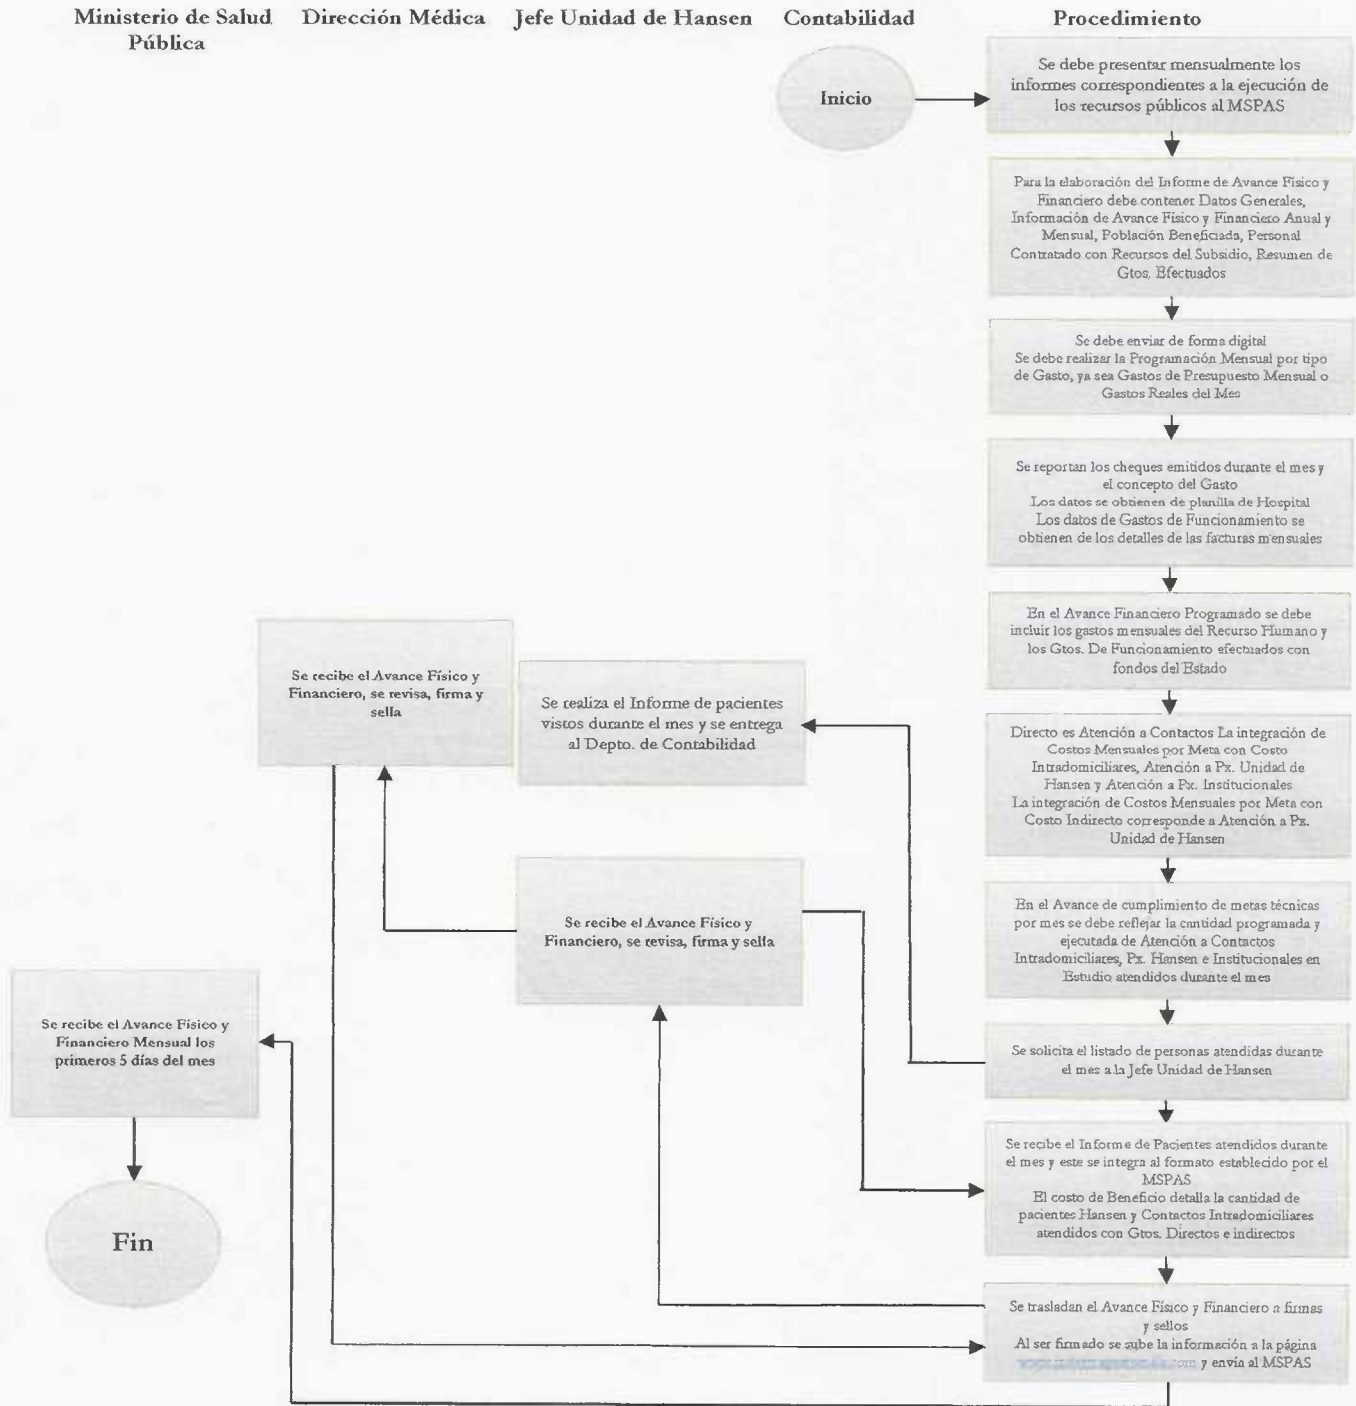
Ministerio de Salud Pública

Dirección Médica

Jefe Unidad de Hansen

Contabilidad

Procedimiento

Inicio

Se debe presentar mensualmente los informes correspondientes a la ejecución de los recursos públicos al MSPAS

Para la elaboración del Informe de Avance Físico y Financiero debe contener Datos Generales, Información de Avance Físico y Financiero Anual y Mensual, Población Beneficiada, Personal Contratado con Recursos del Subsidio, Resumen de Gtos. Efectuados

Se debe enviar de forma digital
Se debe realizar la Programación Mensual por tipo de Gasto, ya sea Gastos de Presupuesto Mensual o Gastos Reales del Mes

Se reportan los cheques emitidos durante el mes y el concepto del Gasto
Los datos se obtienen de planilla de Hospital
Los datos de Gastos de Funcionamiento se obtienen de los detalles de las facturas mensuales

En el Avance Financiero Programado se debe incluir los gastos mensuales del Recurso Humano y los Gtos. De Funcionamiento efectuados con fondos del Estado

Se recibe el Avance Físico y Financiero, se revisa, firma y sella

Se realiza el Informe de pacientes vistos durante el mes y se entrega al Depto. de Contabilidad

Directo es Atención a Contactos La integración de Costos Mensuales por Meta con Costo Intradomiciliares, Atención a Px. Unidad de Hansen y Atención a Px. Institucionales
La integración de Costos Mensuales por Meta con Costo Indirecto corresponde a Atención a Px. Unidad de Hansen

Se recibe el Avance Físico y Financiero, se revisa, firma y sella

En el Avance de cumplimiento de metas técnicas por mes se debe reflejar la cantidad programada y ejecutada de Atención a Contactos Intradomiciliares, Px. Hansen e Institucionales en Estudio atendidos durante el mes

Se recibe el Avance Físico y Financiero Mensual los primeros 5 días del mes

Se solicita el listado de personas atendidas durante el mes a la Jefe Unidad de Hansen

Se recibe el Informe de Pacientes atendidos durante el mes y este se integra al formato establecido por el MSPAS
El costo de Beneficio detalla la cantidad de pacientes Hansen y Contactos Intradomiciliares atendidos con Gtos. Directos e indirectos

Fin

Se trasladan el Avance Físico y Financiero a firmas y sellos
Al ser firmado se sube la información a la página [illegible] y envía al MSPAS